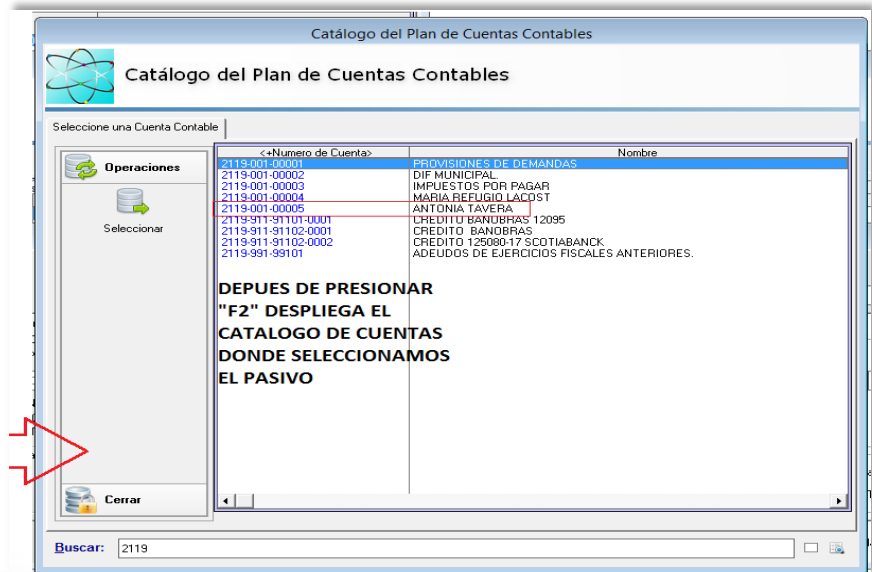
Catálogo del Plan de Cuentas Contables

Catálogo del Plan de Cuentas Contables

Seleccione una Cuenta Contable

Operaciones

Seleccionar

Cerrar

| <+Numero de Cuenta> | Nombre |
|---|---|
| 2119-001-00001 | PROVISIONES DE DEMANDAS |
| 2119-001-00002 | DIF MUNICIPAL. |
| 2119-001-00003 | IMPUESTOS POR PAGAR |
| 2119-001-00004 | MARIA REFUGIO LACOST |
| 2119-001-00005 | ANTONIA TAVERA |
| 2119-911-91101-0001 | CREDITO BANOBRAS 12095 |
| 2119-911-91102-0001 | CREDITO BANOBRAS |
| 2119-911-91102-0002 | CREDITO 125080-17 SCOTIABANCK |
| 2119-991-99101 | ADEUDOS DE EJERCICIOS FISCALES ANTERIORES. |

DEPUES DE PRESIONAR "F2" DESPLIEGA EL CATALOGO DE CUENTAS DONDE SELECCIONAMOS EL PASIVO

Buscar: 2119